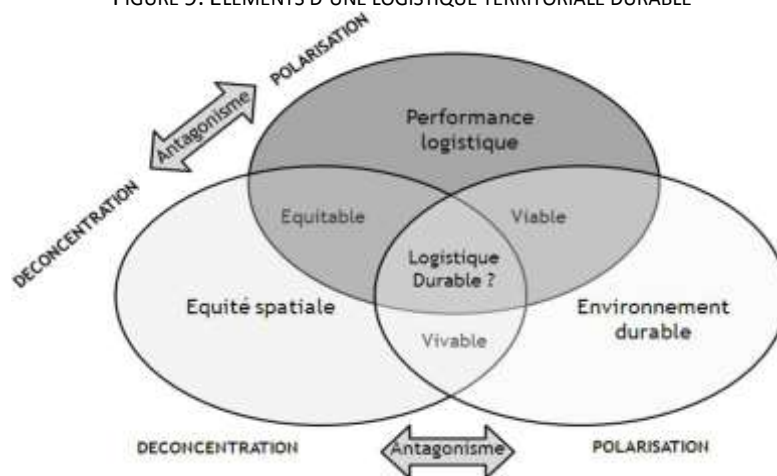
FIGURE 9: ELEMENTS D'UNE LOGISTIQUE TERRITORIALE DURABLE

POLARISATION

Antagonisme

DECONCENTRATION

Performance logistique

Equitable

Viable

Logistique Durable ?

Equité spatiale

Environnement durable

Vivable

DECONCENTRATION

Antagonisme

POLARISATION